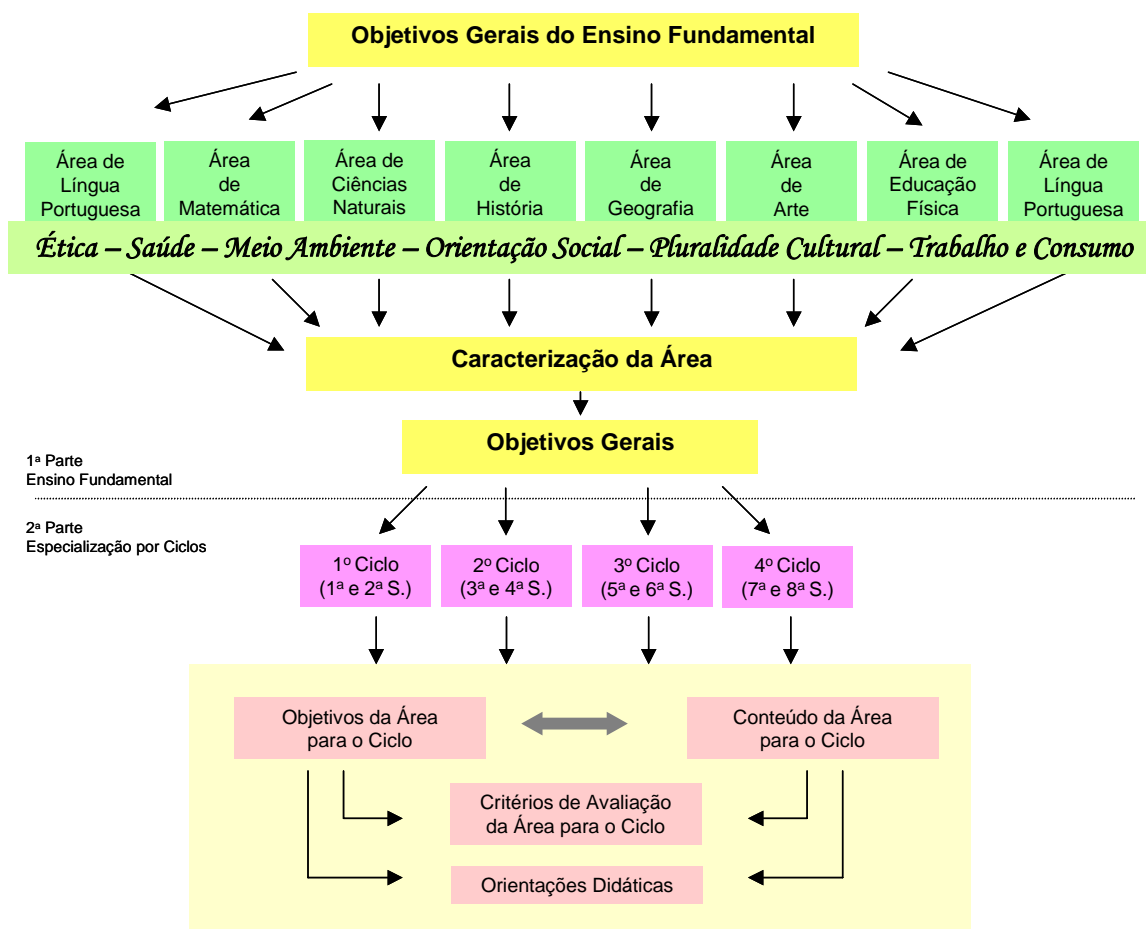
Objetivos Gerais do Ensino Fundamental

Área de Língua Portuguesa

Área de Matemática

Área de Ciências Naturais

Área de História

Área de Geografia

Área de Arte

Área de Educação Física

Área de Língua Portuguesa

Ética – Saúde – Meio Ambiente – Orientação Social – Pluralidade Cultural – Trabalho e Consumo

Caracterização da Área

Objetivos Gerais

1ª Parte
Ensino Fundamental

2ª Parte
Especialização por Ciclos

1º Ciclo (1ª e 2ª S.)

2º Ciclo (3ª e 4ª S.)

3º Ciclo (5ª e 6ª S.)

4º Ciclo (7ª e 8ª S.)

Objetivos da Área para o Ciclo

Conteúdo da Área para o Ciclo

Critérios de Avaliação da Área para o Ciclo

Orientações Didáticas